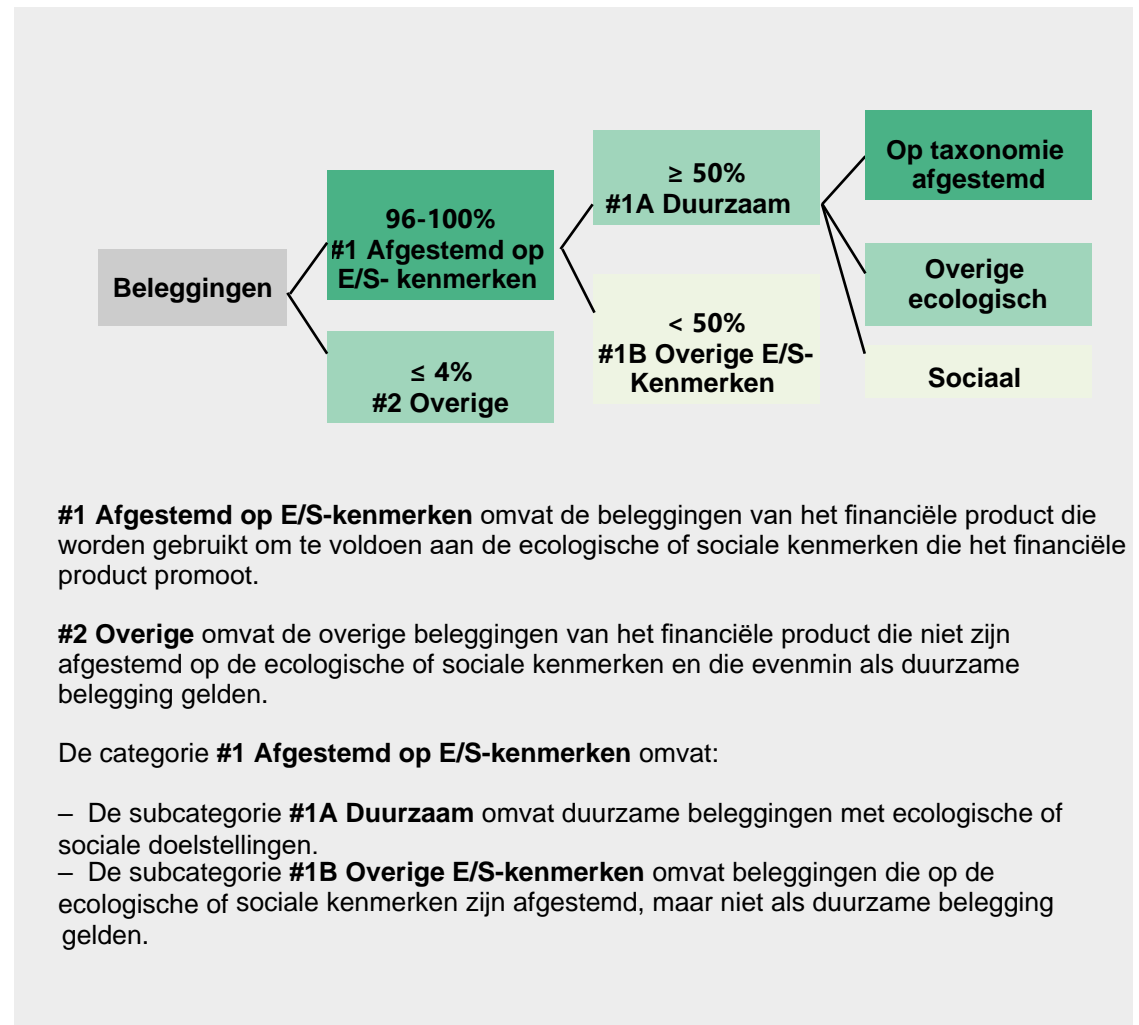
Beleggingen

96-100%
#1 Afgestemd op E/S- kenmerken

≤ 4%
#2 Overige

≥ 50%
#1A Duurzaam

< 50%
#1B Overige E/S-Kenmerken

Op taxonomie afgestemd

Overige ecologisch

Sociaal

**#1 Afgestemd op E/S-kenmerken** omvat de beleggingen van het financiële product die worden gebruikt om te voldoen aan de ecologische of sociale kenmerken die het financiële product promoot.

**#2 Overige** omvat de overige beleggingen van het financiële product die niet zijn afgestemd op de ecologische of sociale kenmerken en die evenmin als duurzame belegging gelden.

De categorie **#1 Afgestemd op E/S-kenmerken** omvat:

– De subcategorie **#1A Duurzaam** omvat duurzame beleggingen met ecologische of sociale doelstellingen.
– De subcategorie **#1B Overige E/S-kenmerken** omvat beleggingen die op de ecologische of sociale kenmerken zijn afgestemd, maar niet als duurzame belegging gelden.